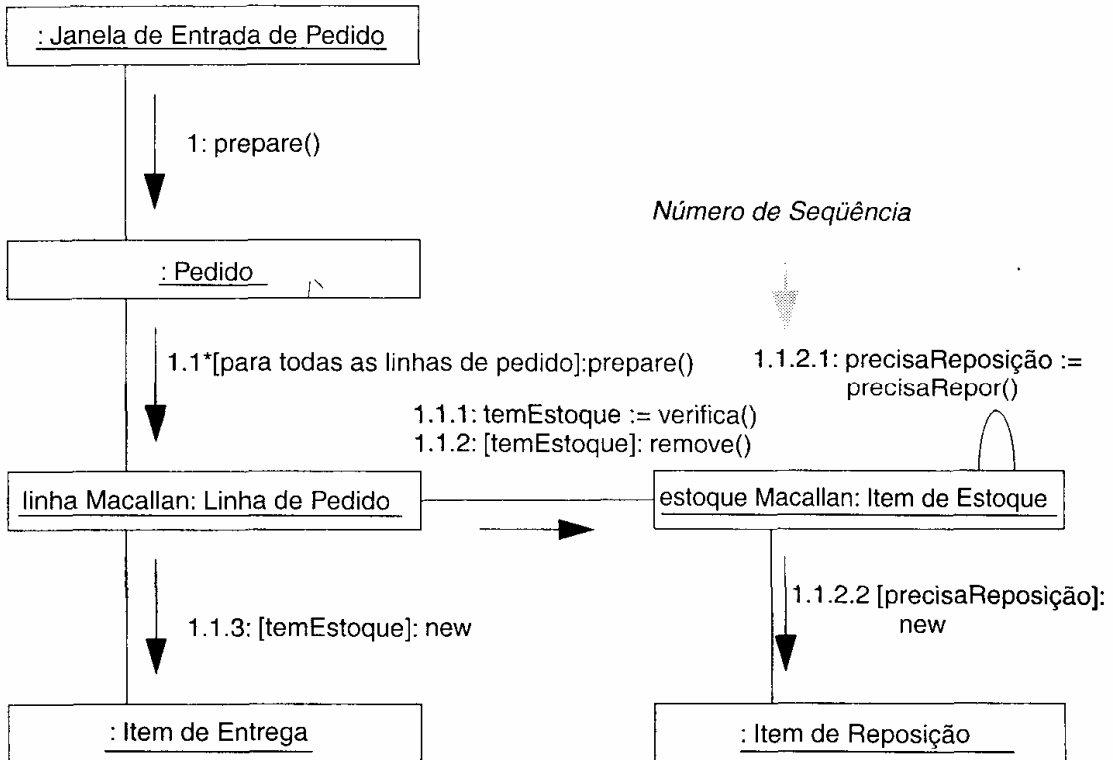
: Janela de Entrada de Pedido

1: prepare()

Número de Seqüência

: Pedido

1.1*[para todas as linhas de pedido]:prepare()

1.1.2.1: precisaReposição := precisaRepor()

1.1.1: temEstoque := verifica()
1.1.2: [temEstoque]: remove()

linha Macallan: Linha de Pedido

estoque Macallan: Item de Estoque

1.1.3: [temEstoque]: new

1.1.2.2 [precisaReposição]: new

: Item de Entrega

: Item de Reposição